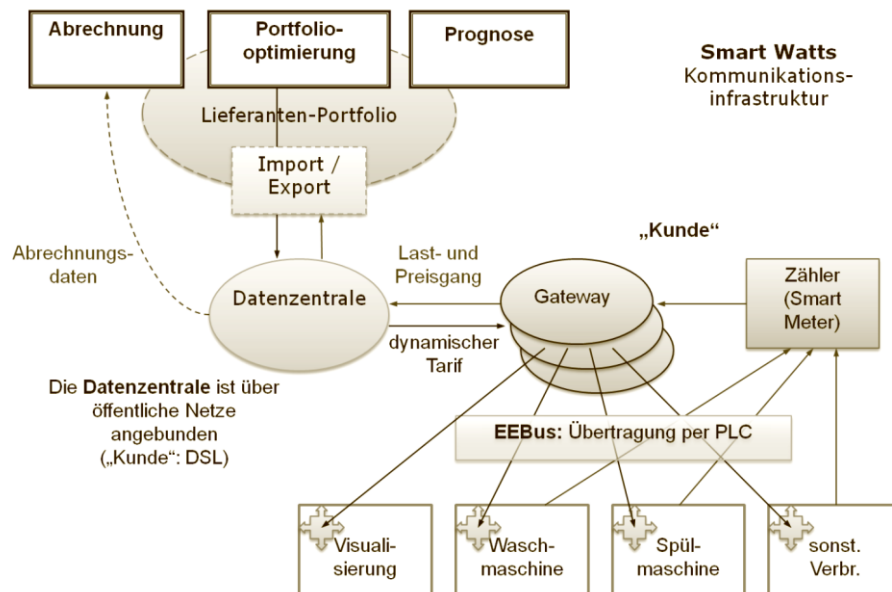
Abrechnung

Portfolio-optimierung

Prognose

Smart Watts
Kommunikations-infrastruktur

Lieferanten-Portfolio

Import / Export

„Kunde“

Abrechnungs-daten

Last- und Preisgang

Datenzentrale

Gateway

Zähler (Smart Meter)

dynamischer Tarif

Die **Datenzentrale** ist über öffentliche Netze angebunden („Kunde“: DSL)

**EEBus:** Übertragung per PLC

Visuali-sierung

Wasch-maschine

Spül-maschine

sonst. Verbr.